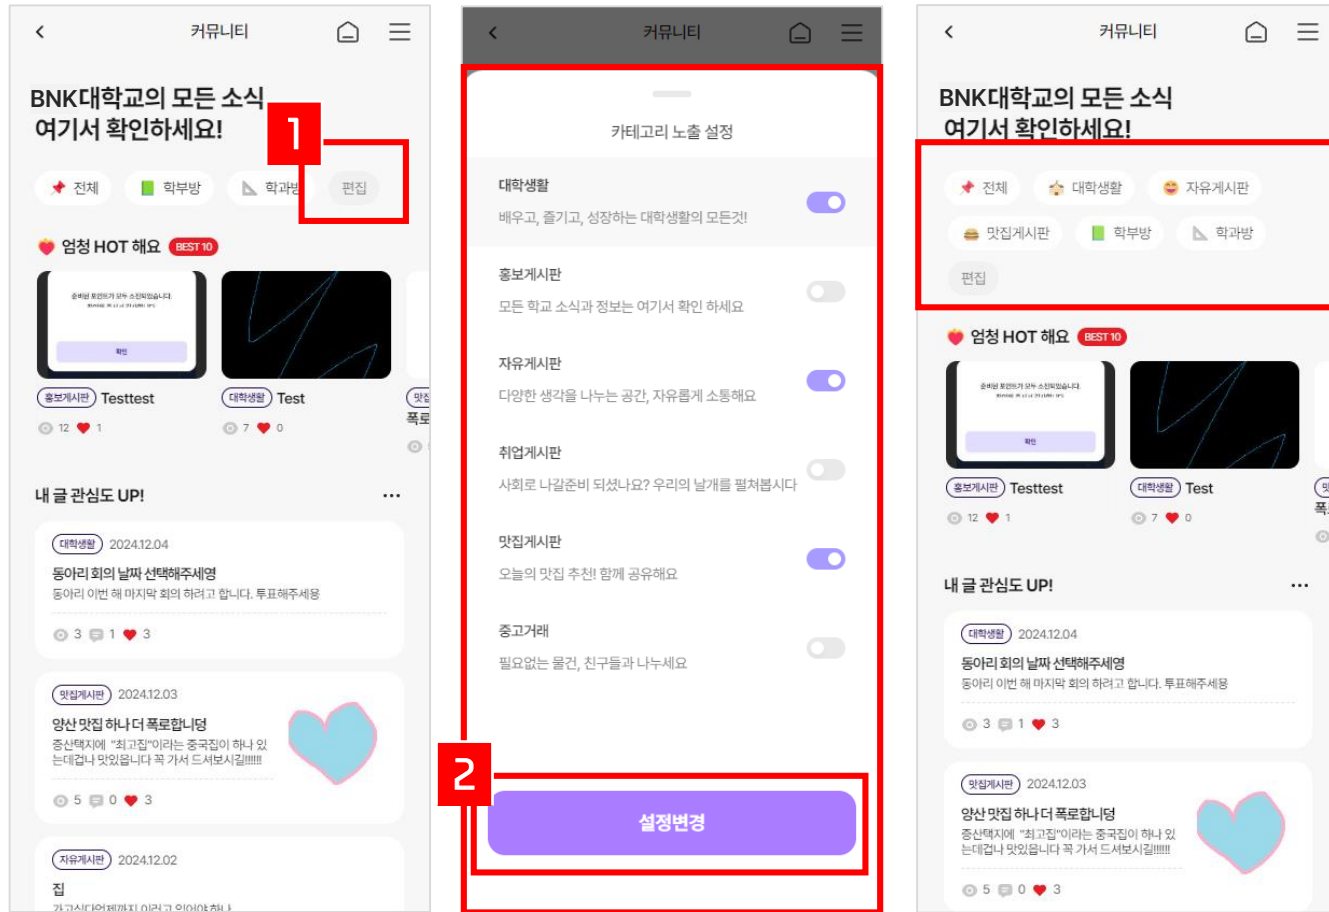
커뮤니티

BNK대학교의 모든 소식 여기서 확인하세요!

1

전체 학부방 학과방 편집

엄청 HOT 해요 BEST 10

홍보게시판 Testtest
12 1

대학생활 Test
7 0

내 글 관심도 UP! ···

대학생활 2024.12.04
동아리 회의 날짜 선택해주세영
동아리 이번 해 마지막 회의 하려고 합니다. 투표해주세용
3 1 3

맛집게시판 2024.12.03
양산 맛집 하나 더 폭로합니덩
증산택지에 "최고집"이라는 중국집이 하나 있는데겁나 맛있읍니다 꼭 가서 드셔보시길!!!!!!
5 0 3

자유게시판 2024.12.02
집
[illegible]

커뮤니티

카테고리 노출 설정

대학생활
배우고, 즐기고, 성장하는 대학생활의 모든것!

홍보게시판
모든 학교 소식과 정보는 여기서 확인 하세요

자유게시판
다양한 생각을 나누는 공간, 자유롭게 소통해요

취업게시판
사회로 나갈준비 되셨나요? 우리의 날개를 펼쳐봅시다

맛집게시판
오늘의 맛집 추천! 함께 공유해요

중고거래
필요없는 물건, 친구들과 나누세요

2

설정변경

커뮤니티

BNK대학교의 모든 소식 여기서 확인하세요!

전체 대학생활 자유게시판 맛집게시판 학부방 학과방 편집

엄청 HOT 해요 BEST 10

홍보게시판 Testtest
12 1

대학생활 Test
7 0

내 글 관심도 UP! ···

대학생활 2024.12.04
동아리 회의 날짜 선택해주세영
동아리 이번 해 마지막 회의 하려고 합니다. 투표해주세용
3 1 3

맛집게시판 2024.12.03
양산 맛집 하나 더 폭로합니덩
증산택지에 "최고집"이라는 중국집이 하나 있는데겁나 맛있읍니다 꼭 가서 드셔보시길!!!!!!
5 0 3